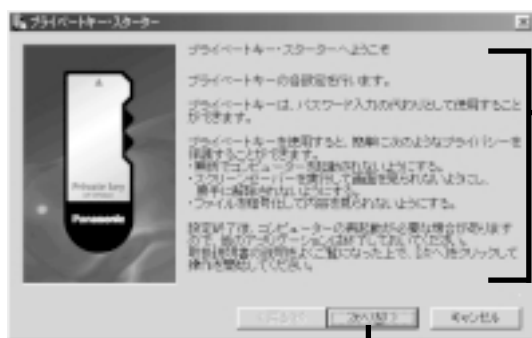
プライベートキー・スターター

プライベートキー・スターターへようこそ

プライベートキーの各設定を行います。

プライベートキーは、パスワード入力の代わりとして使用することができます。

プライベートキーを使用すると、簡単に次のようなプライバシーを保護することができます。
・勝手にコンピューターを起動されないようにする。
・スクリーンセーバーを実行して画面を見られないようにし、勝手に解除されないようにする。
・ファイルを暗号化して内容を読まれないようにする。

設定終了後、コンピューターの再起動が必要な場合があります。他のアプリケーションを終了しておいてください。
取扱説明書の説明をよくご覧になった上で、[次へ]をクリックして操作を開始してください。

Private key

Panasonic

< 戻る(B)

次へ(N) >

キャンセル